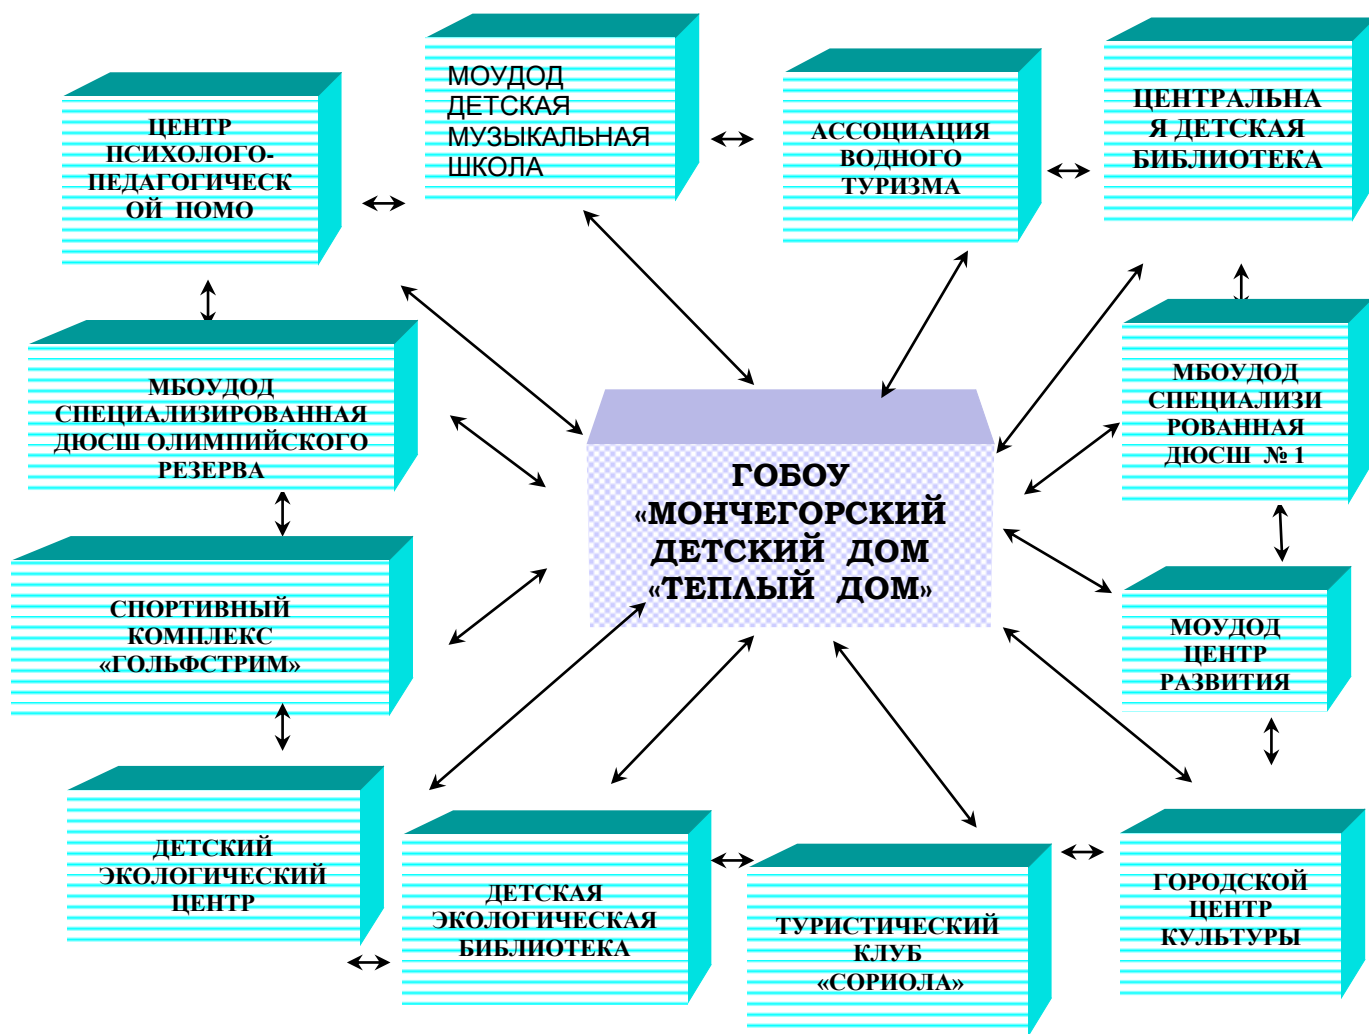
ЦЕНТР ПСИХОЛОГО-ПЕДАГОГИЧЕСК ОЙ ПОМО

МОУДОД ДЕТСКАЯ МУЗЫКАЛЬНАЯ ШКОЛА

АССОЦИАЦИЯ ВОДНОГО ТУРИЗМА

ЦЕНТРАЛЬНА Я ДЕТСКАЯ БИБЛИОТЕКА

МБОУДОД СПЕЦИАЛИЗИРОВАННАЯ ДЮСШ ОЛИМПИЙСКОГО РЕЗЕРВА

ГОБОУ «МОНЧЕГОРСКИЙ ДЕТСКИЙ ДОМ «ТЕПЛЫЙ ДОМ»

МБОУДОД СПЕЦИАЛИЗИ РОВАННАЯ ДЮСШ № 1

СПОРТИВНЫЙ КОМПЛЕКС «ГОЛЬФСТРИМ»

МОУДОД ЦЕНТР РАЗВИТИЯ

ДЕТСКИЙ ЭКОЛОГИЧЕСКИЙ ЦЕНТР

ДЕТСКАЯ ЭКОЛОГИЧЕСКАЯ БИБЛИОТЕКА

ТУРИСТИЧЕСКИЙ КЛУБ «СОРИОЛА»

ГОРОДСКОЙ ЦЕНТР КУЛЬТУРЫ